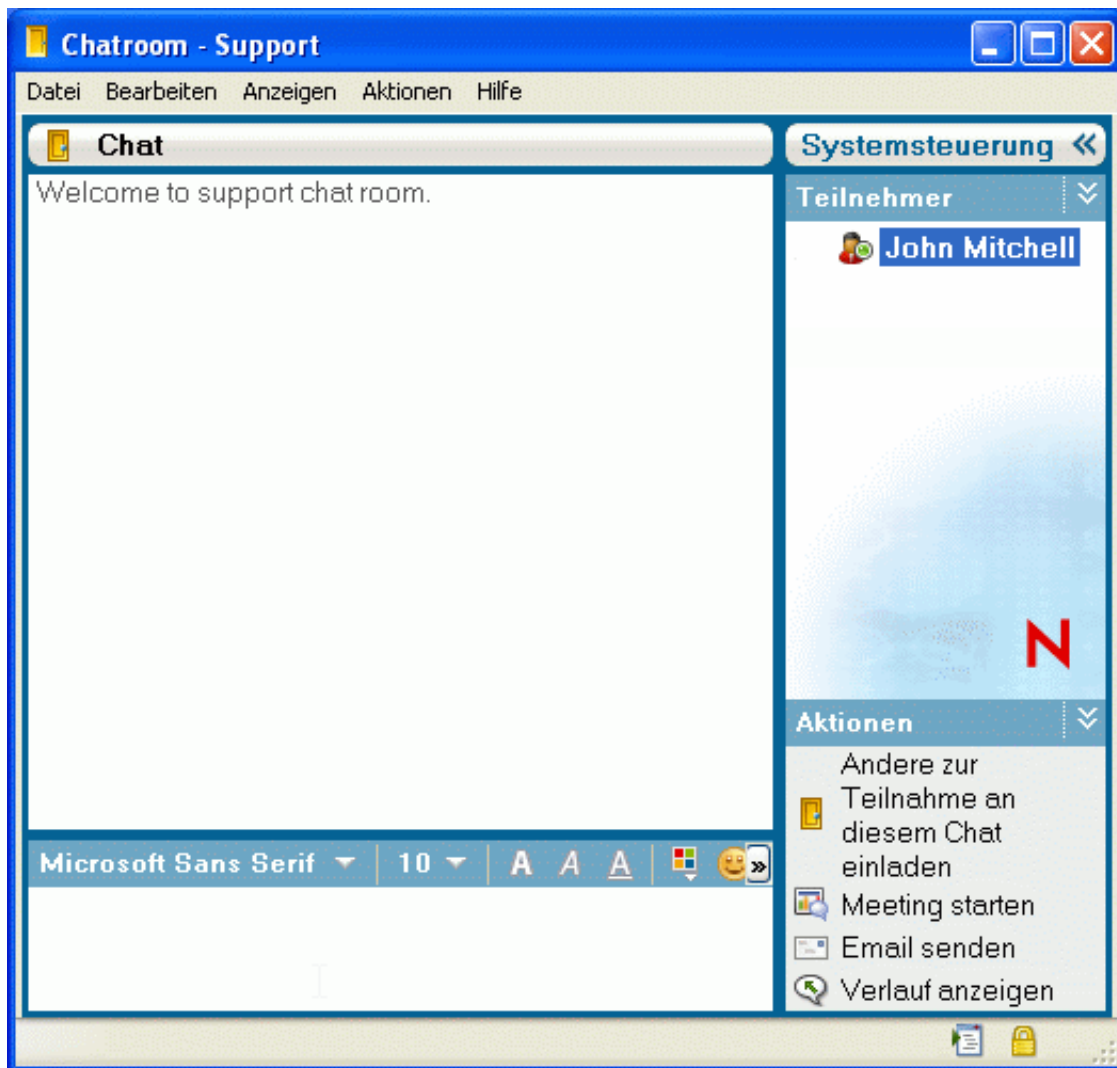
Chatroom - Support

Datei Bearbeiten Anzeigen Aktionen Hilfe

Chat

Welcome to support chat room.

Systemsteuerung

Teilnehmer

John Mitchell

N

Aktionen

Andere zur Teilnahme an diesem Chat einladen

Meeting starten

Email senden

Verlauf anzeigen

Microsoft Sans Serif 10 A A A